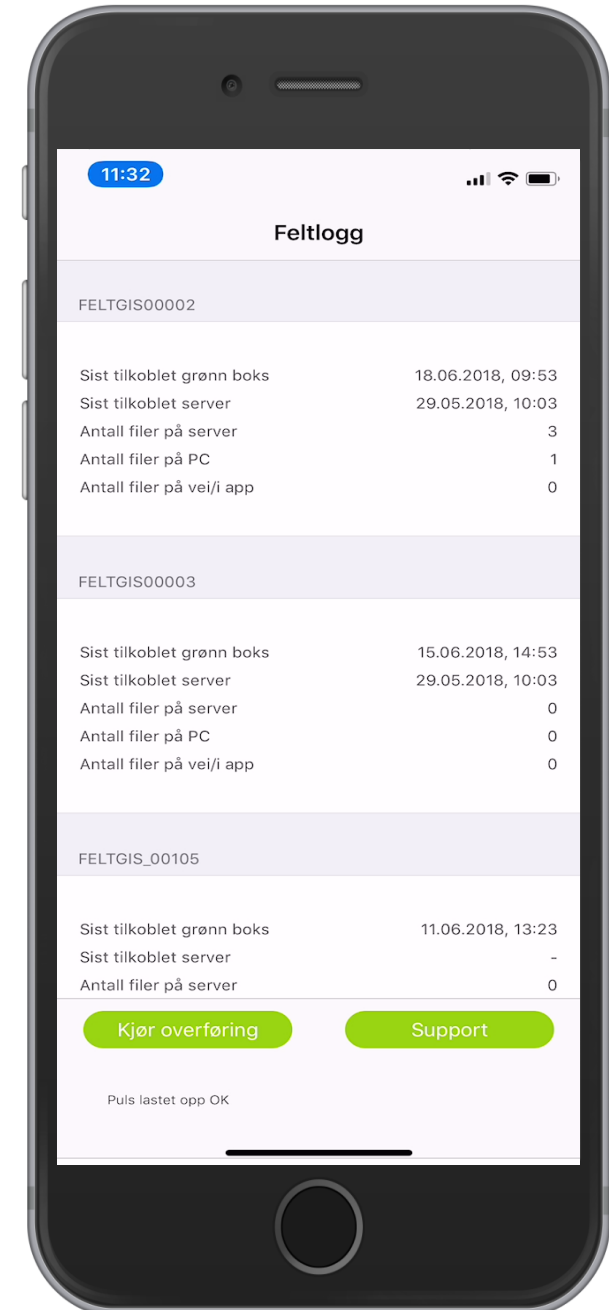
11:32

Feltlogg

FELTGIS00002

| | |
|---|---|
| Sist tilkoblet grønn boks | 18.06.2018, 09:53 |
| Sist tilkoblet server | 29.05.2018, 10:03 |
| Antall filer på server | 3 |
| Antall filer på PC | 1 |
| Antall filer på vei/i app | 0 |

FELTGIS00003

| | |
|---|---|
| Sist tilkoblet grønn boks | 15.06.2018, 14:53 |
| Sist tilkoblet server | 29.05.2018, 10:03 |
| Antall filer på server | 0 |
| Antall filer på PC | 0 |
| Antall filer på vei/i app | 0 |

FELTGIS_00105

| | |
|---|---|
| Sist tilkoblet grønn boks | 11.06.2018, 13:23 |
| Sist tilkoblet server | - |
| Antall filer på server | 0 |

Kjør overføring

Support

Puls lastet opp OK